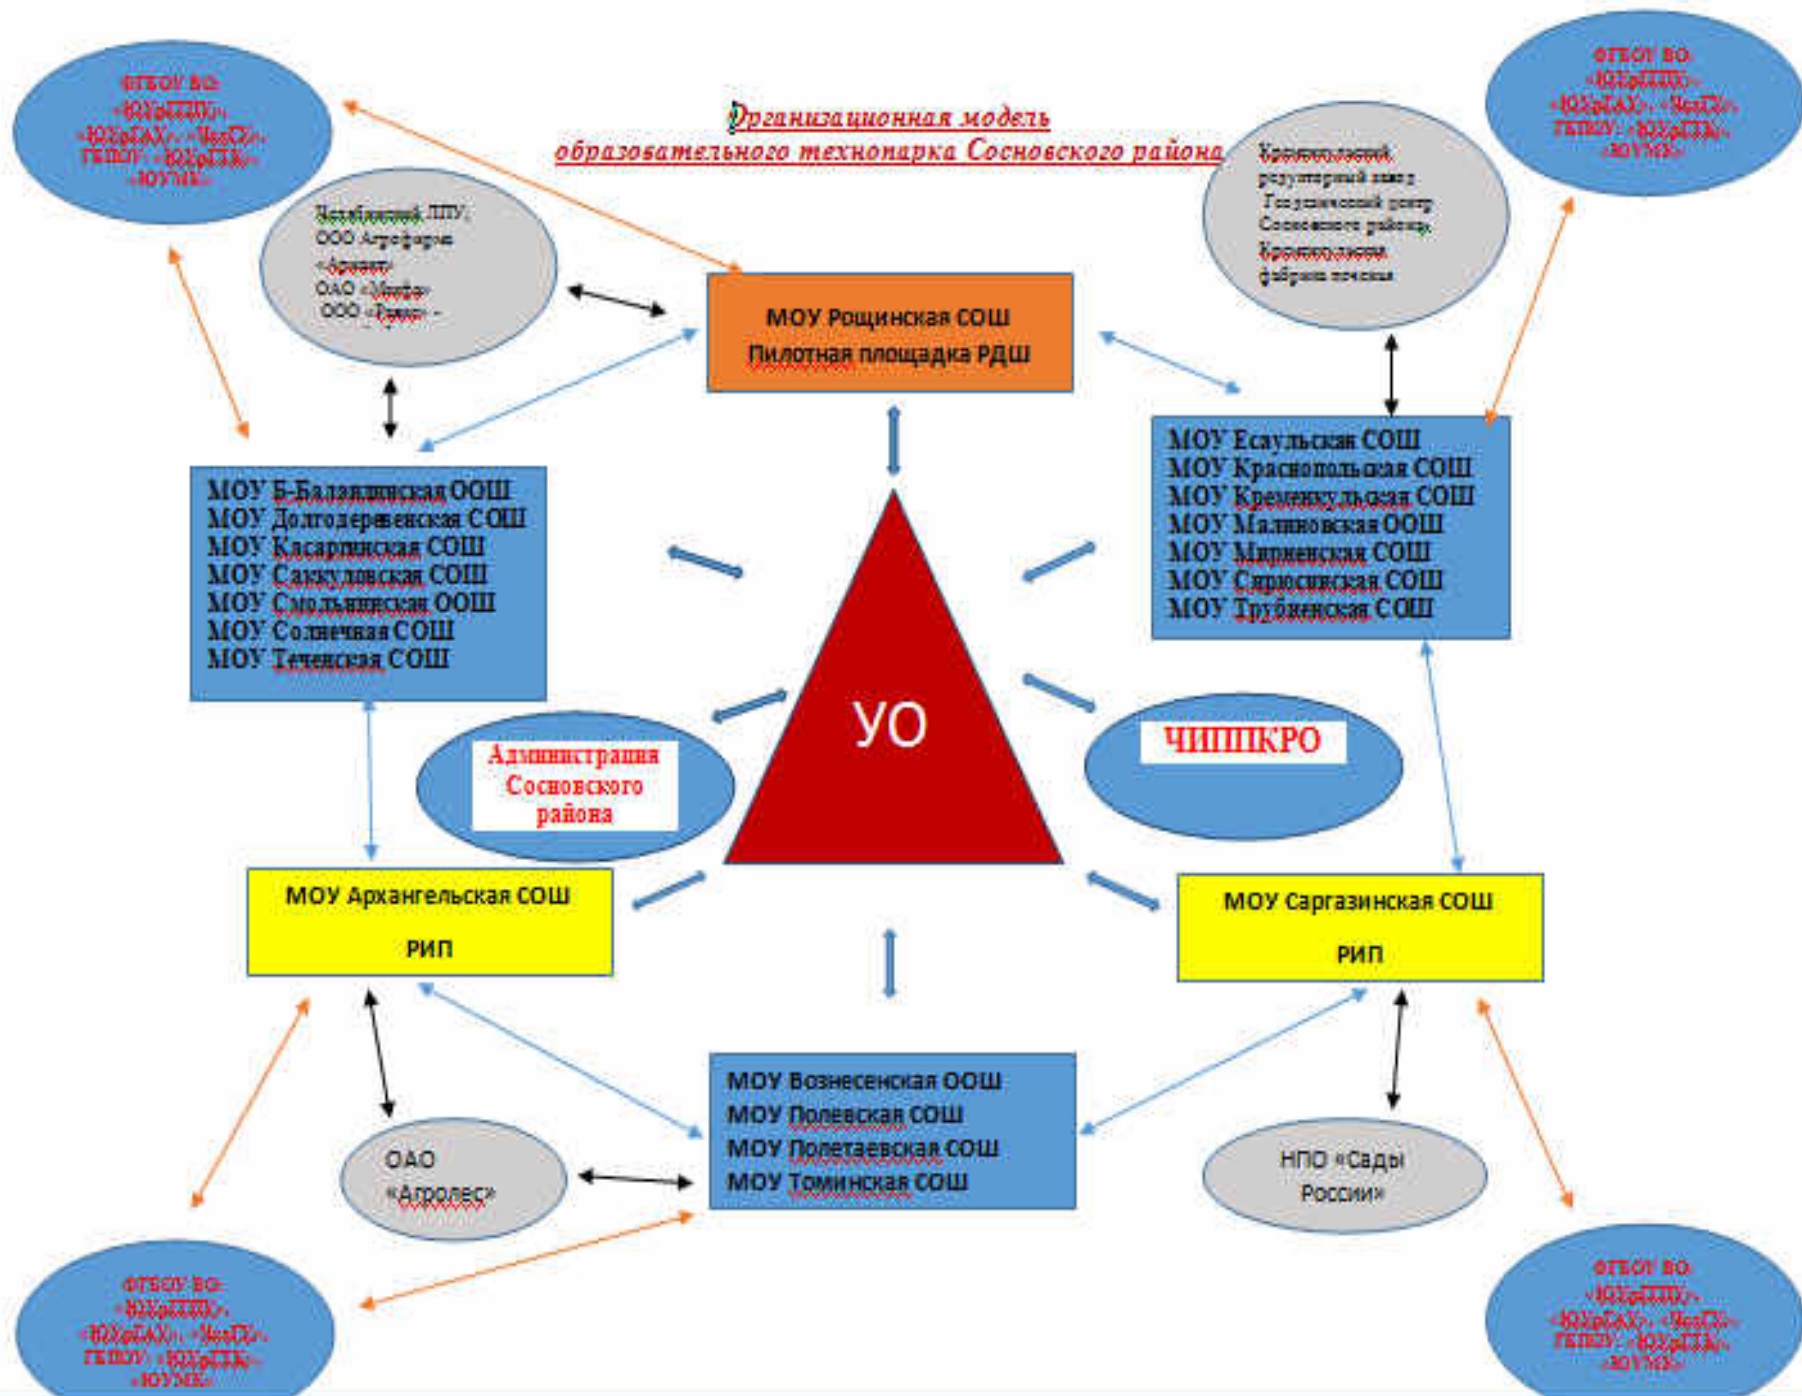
Организационная модель
образовательного технопарка Сосновского района

ФГБОУ ВО «ЮУрГГПУ», «ЮУрГАУ», «ЧелГУ», ГБПОУ «ЮУрГТК», «ЮУМК»

Челябинский ЛПУ, ООО Агрофирма «Ариант» ОАО «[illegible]» ООО «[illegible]»

МОУ Рощинская СОШ
Пилотная площадка РДШ

Краснопольский редукторный завод
Гражданский центр Сосновского района
Краснопольская фабрика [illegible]

ФГБОУ ВО «ЮУрГГПУ», «ЮУрГАУ», «ЧелГУ», ГБПОУ «ЮУрГТК», «ЮУМК»

МОУ Б-Баландинская ООШ
МОУ Долгодеревенская СОШ
МОУ Касаргинская СОШ
МОУ Саккуловская СОШ
МОУ Смольнинская ООШ
МОУ Солнечная СОШ
МОУ Теченская СОШ

МОУ Есаульская СОШ
МОУ Краснопольская СОШ
МОУ Кременкульская СОШ
МОУ Малиновская ООШ
МОУ Мирненская СОШ
МОУ Ирюсинская СОШ
МОУ Трубненская СОШ

УО

Администрация Сосновского района

ЧИППКРО

МОУ Архангельская СОШ
РИП

МОУ Саргазинская СОШ
РИП

МОУ Вознесенская ООШ
МОУ Полевская СОШ
МОУ Полетаевская СОШ
МОУ Томинская СОШ

ОАО «Агролес»

НПО «Сады России»

ФГБОУ ВО «ЮУрГГПУ», «ЮУрГАУ», «ЧелГУ», ГБПОУ «ЮУрГТК», «ЮУМК»

ФГБОУ ВО «ЮУрГГПУ», «ЮУрГАУ», «ЧелГУ», ГБПОУ «ЮУрГТК», «ЮУМК»